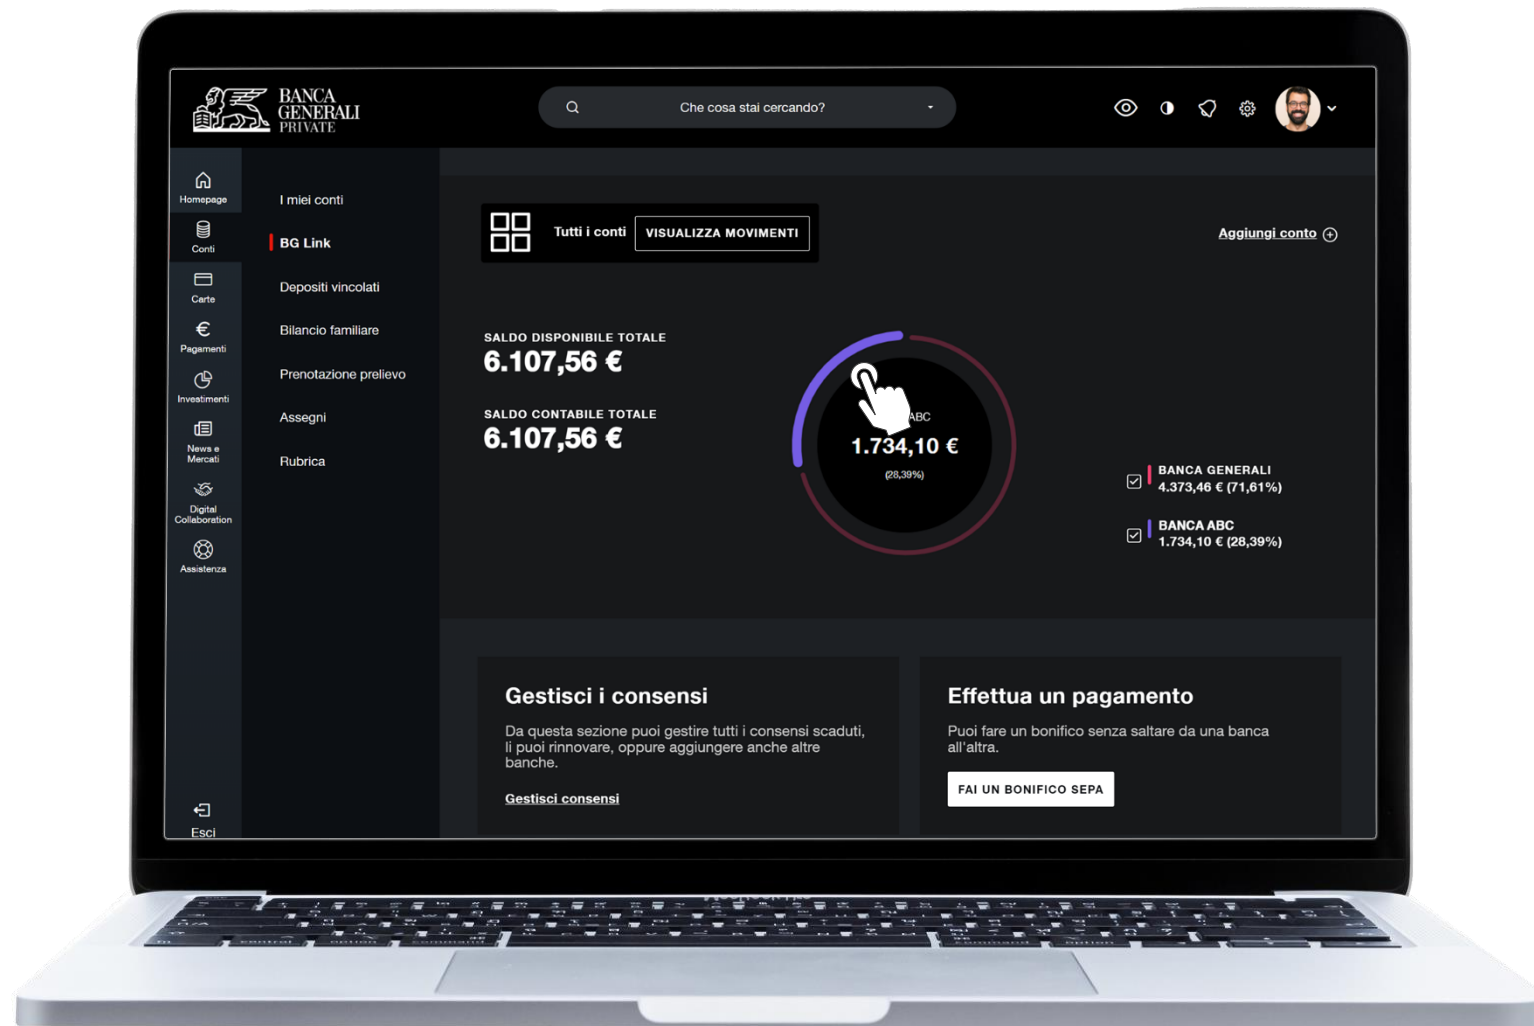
BANCA GENERALI PRIVATE

Che cosa stai cercando?

Homepage
Conti
Carte
€
Pagamenti
Investimenti
News e Mercati
Digital Collaboration
Assistenza
Esci

I miei conti
BG Link
Depositi vincolati
Bilancio familiare
Prenotazione prelievo
Assegni
Rubrica

Tutti i conti
VISUALIZZA MOVIMENTI

Aggiungi conto

SALDO DISPONIBILE TOTALE
6.107,56 €

SALDO CONTABILE TOTALE
6.107,56 €

ABC
1.734,10 €
(28,39%)

BANCA GENERALI
4.373,46 € (71,61%)

BANCA ABC
1.734,10 € (28,39%)

Gestisci i consensi
Da questa sezione puoi gestire tutti i consensi scaduti, li puoi rinnovare, oppure aggiungere anche altre banche.
Gestisci consensi

Effettua un pagamento
Puoi fare un bonifico senza saltare da una banca all'altra.
FAI UN BONIFICO SEPA